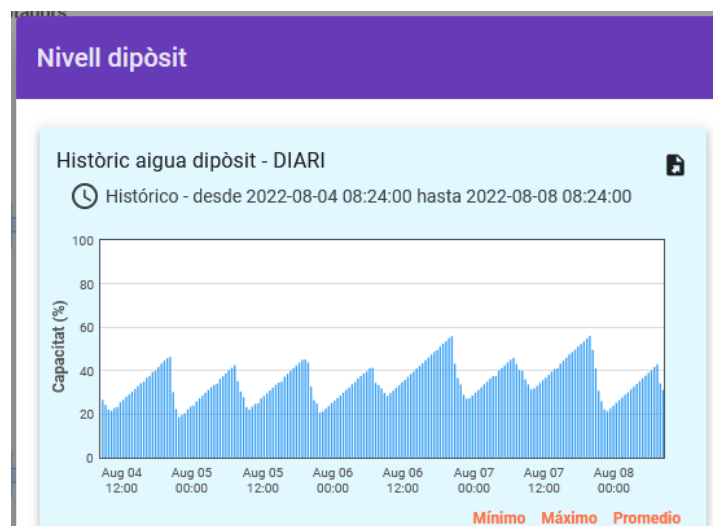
Nivell dipòsit

Històric aigua dipòsit - DIARI

Histórico - desde 2022-08-04 08:24:00 hasta 2022-08-08 08:24:00

Capacitat (%)

100
80
60
40
20
0

Aug 04 12:00
Aug 05 00:00
Aug 05 12:00
Aug 06 00:00
Aug 06 12:00
Aug 07 00:00
Aug 07 12:00
Aug 08 00:00

Mínimo Máximo Promedio